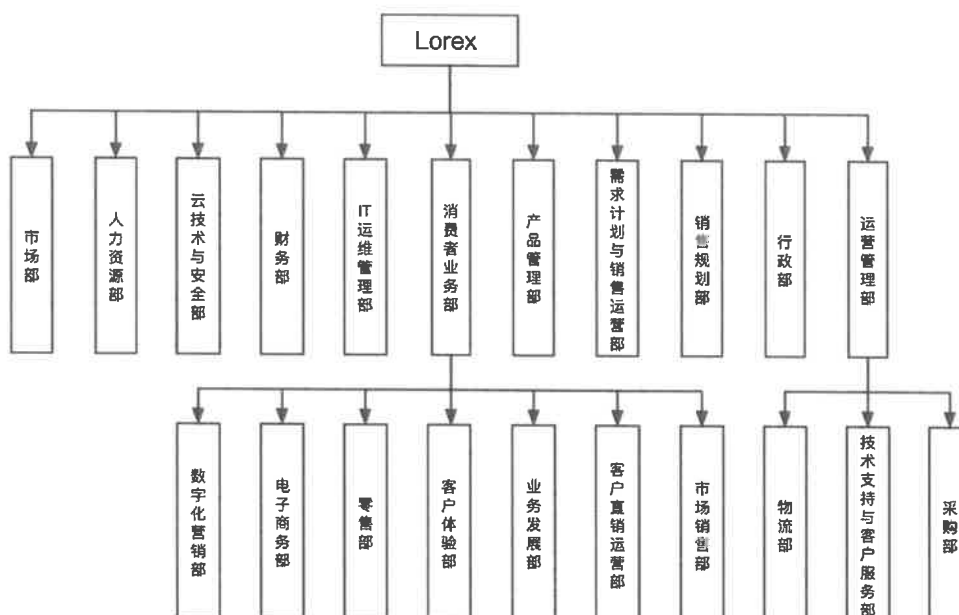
Lorex

市场部

人力资源部

云技术与安全部

财务部

IT运维管理部

消费者业务部

产品管理部

需求计划与销售运营部

销售规划部

行政部

运营管理部

数字化营销部

电子商务部

零售部

客户体验部

业务发展部

客户直销运营部

市场销售部

物流部

技术支持与客户服务部

采购部